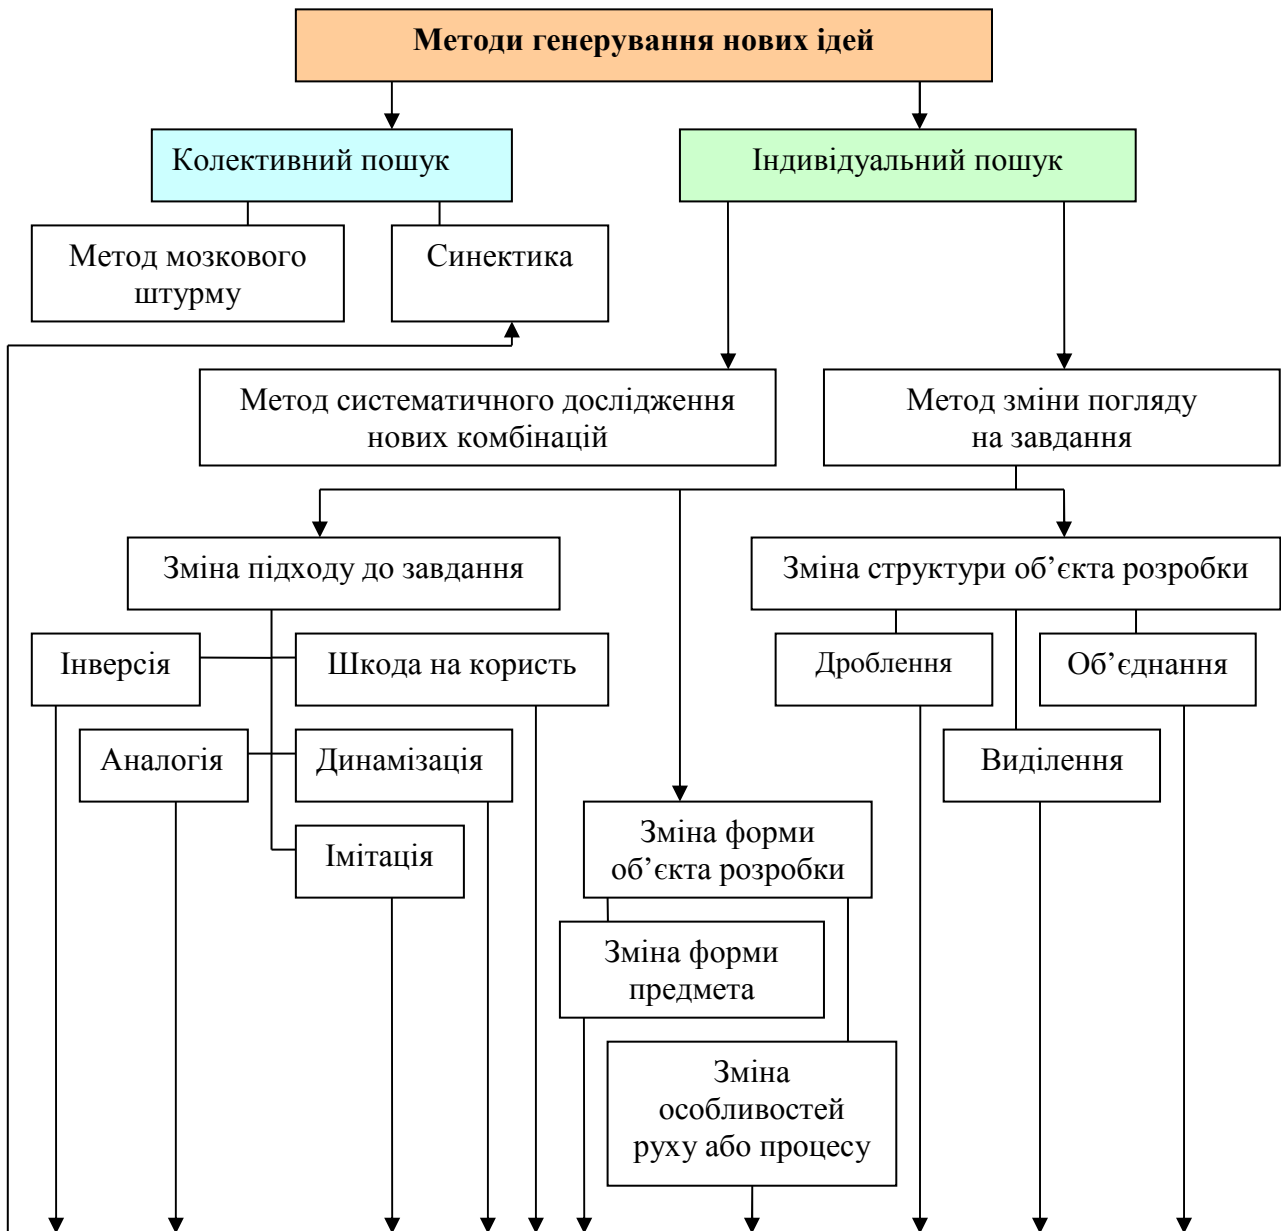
Методи генерування нових ідей

Колективний пошук

Індивідуальний пошук

Метод мозкового штурму

Синектика

Метод систематичного дослідження нових комбінацій

Метод зміни погляду на завдання

Зміна підходу до завдання

Зміна структури об’єкта розробки

Інверсія

Шкода на користь

Дроблення

Об’єднання

Аналогія

Динамізація

Виділення

Імітація

Зміна форми об’єкта розробки

Зміна форми предмета

Зміна особливостей руху або процесу